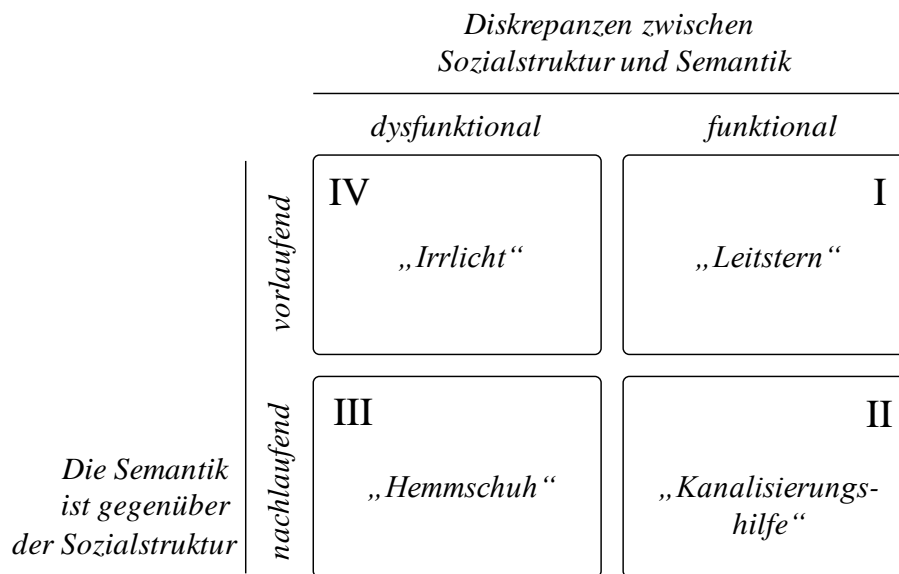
Diskrepanzen zwischen Sozialstruktur und Semantik

| | dysfunktional | funktional |
|---|---|---|
| vorlaufend | IV „Irrlicht“ | I „Leitstern“ |
| nachlaufend | III „Hemmschuh“ | II „Kanalisierungs-hilfe“ |

Die Semantik ist gegenüber der Sozialstruktur